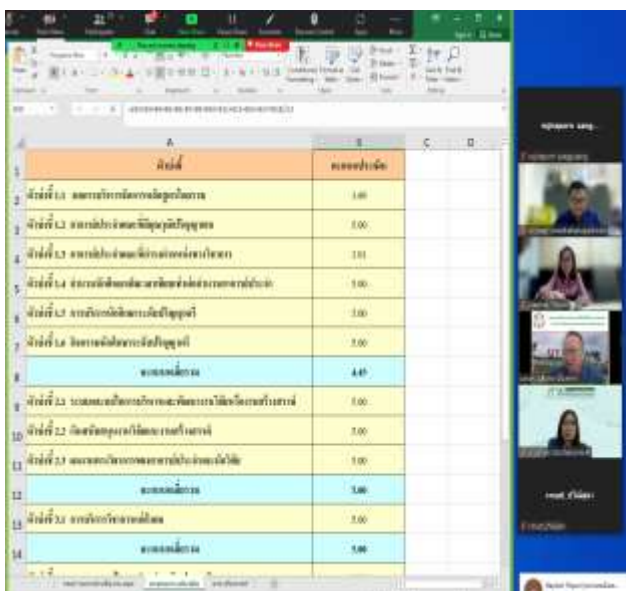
| | A | B | C | D |
|---|---|---|---|---|
| 1 | ตัวบ่งชี้ | คะแนนประเมิน | | |
| 2 | ตัวบ่งชี้ 1.1 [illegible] | 3.00 | | |
| 3 | ตัวบ่งชี้ 1.2 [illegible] | 5.00 | | |
| 4 | ตัวบ่งชี้ 1.3 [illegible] | 3.81 | | |
| 5 | ตัวบ่งชี้ 1.4 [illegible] | 5.00 | | |
| 6 | ตัวบ่งชี้ 1.5 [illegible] | 5.00 | | |
| 7 | ตัวบ่งชี้ 1.6 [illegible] | 5.00 | | |
| 8 | คะแนนเฉลี่ยรวม | 4.47 | | |
| 9 | ตัวบ่งชี้ 2.1 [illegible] | 5.00 | | |
| 10 | ตัวบ่งชี้ 2.2 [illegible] | 5.00 | | |
| 11 | ตัวบ่งชี้ 2.3 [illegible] | 5.00 | | |
| 12 | คะแนนเฉลี่ยรวม | 5.00 | | |
| 13 | ตัวบ่งชี้ 3.1 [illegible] | 5.00 | | |
| 14 | คะแนนเฉลี่ยรวม | 5.00 | | |

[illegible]